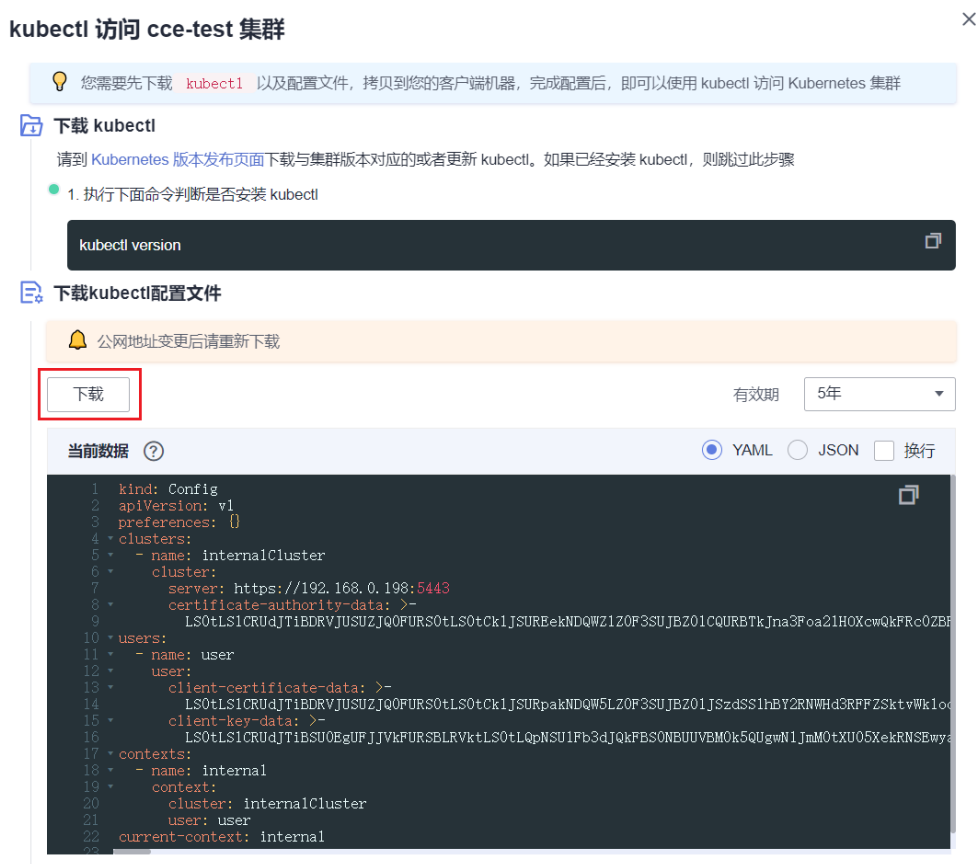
kubectl 访问 cce-test 集群

×

您需要先下载 kubectl 以及配置文件，拷贝到您的客户端机器，完成配置后，即可以使用 kubectl 访问 Kubernetes 集群

下载 kubectl

请到 Kubernetes 版本发布页面下载与集群版本对应的或者更新 kubectl。如果已经安装 kubectl，则跳过此步骤

1. 执行下面命令判断是否安装 kubectl

kubectl version

下载kubectl配置文件

公网地址变更后请重新下载

下载

有效期 5年

当前数据 ?

YAML JSON 换行

1 kind: Config
2 apiVersion: v1
3 preferences: {}
4 clusters:
5 - name: internalCluster
6 cluster:
7 server: https://192.168.0.198:5443
8 certificate-authority-data: >-
9 LS0tLS1CRUdJTiBDRVJUSUZJQ0FURS0tLS0tCk1JSUREekNDQWZ1Z0F3SUJBZ01CQURBTkJna3Foa21HOXcwQkFRc0ZBF
10 users:
11 - name: user
12 user:
13 client-certificate-data: >-
14 LS0tLS1CRUdJTiBDRVJUSUZJQ0FURS0tLS0tCk1JSURpakNDQW5LZ0F3SUJBZ01JSzdSS1hBY2RNWHd3RFFZSktvWk1oc
15 client-key-data: >-
16 LS0tLS1CRUdJTiBSU0EgUFJJVkFURSBLRVktLS0tLQpNSU1Fb3dJQkFBS0NBUUVBM0k5QUgwN1JmM0tXU05XekRNSEwya
17 contexts:
18 - name: internal
19 context:
20 cluster: internalCluster
21 user: user
22 current-context: internal